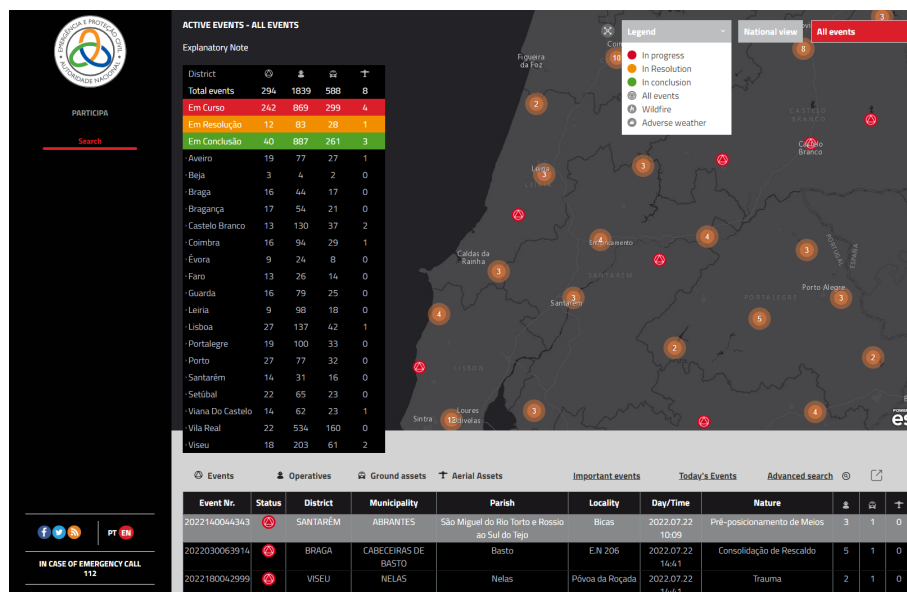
EMERGÊNCIA E PROTEÇÃO CIVIL
AUTORIDADE NACIONAL

PARTICIPA

Search

ACTIVE EVENTS - ALL EVENTS

Explanatory Note

| District | | | | |
|---|---|---|---|---|
| Total events | 294 | 1839 | 588 | 8 |
| Em Curso | 242 | 869 | 299 | 4 |
| Em Resolução | 12 | 83 | 28 | 1 |
| Em Conclusão | 40 | 887 | 261 | 3 |
| Aveiro | 19 | 77 | 27 | 1 |
| Beja | 3 | 4 | 2 | 0 |
| Braga | 16 | 44 | 17 | 0 |
| Bragança | 17 | 54 | 21 | 0 |
| Castelo Branco | 13 | 130 | 37 | 2 |
| Coimbra | 16 | 94 | 29 | 1 |
| Évora | 9 | 24 | 8 | 0 |
| Faro | 13 | 26 | 14 | 0 |
| Guarda | 16 | 79 | 25 | 0 |
| Leiria | 9 | 98 | 18 | 0 |
| Lisboa | 27 | 137 | 42 | 1 |
| Portalegre | 19 | 100 | 33 | 0 |
| Porto | 27 | 77 | 32 | 0 |
| Santarém | 14 | 31 | 16 | 0 |
| Setúbal | 22 | 65 | 23 | 0 |
| Viana Do Castelo | 14 | 62 | 23 | 1 |
| Vila Real | 22 | 534 | 160 | 0 |
| Viseu | 18 | 203 | 61 | 2 |

Legend
In progress
In Resolution
In conclusion
All events
Wildfire
Adverse weather

National view
All events

Figueira da Foz
Leiria
Caldas da Rainha
Entroncamento
Santarém
Castelo Branco
Portalegre
Porto Alegre
Santarém
Lisboa
Sintra
Loures
Odivelas
Castelo Branco
Portalegre
Lisboa
10 2 3 3 4 3 3 4 3 5 2 8 3 2 4 3 12 4 3

Events Operatives Ground assets Aerial Assets Important events Today's Events Advanced search

| Event Nr. | Status | District | Municipality | Parish | Locality | Day/Time | Nature | | | |
|---|---|---|---|---|---|---|---|---|---|---|
| 2022140044343 | | SANTARÉM | ABRANTES | São Miguel do Rio Torto e Rossio ao Sul do Tejo | Bicas | 2022.07.22 10:09 | Pré-posicionamento de Meios | 3 | 1 | 0 |
| 2022030063914 | | BRAGA | CABECEIRAS DE BASTO | Basto | E.N 206 | 2022.07.22 14:41 | Consolidação de Rescaldo | 5 | 1 | 0 |
| 2022180042999 | | VISEU | NELAS | Nelas | Póvoa da Roçada | 2022.07.22 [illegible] | Trauma | 2 | 1 | 0 |

PT EN

IN CASE OF EMERGENCY CALL 112